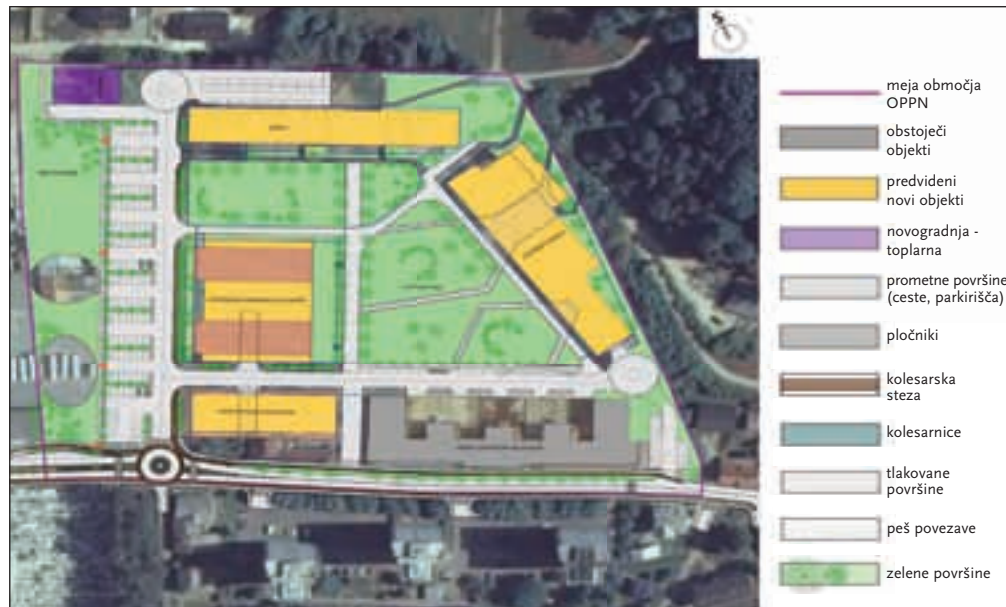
meja območja OPPN

obstoječi objekti

predvideni novi objekti

novogradnja - toplarna

prometne površine (ceste, parkirišča)

pločniki

kolesarska steza

kolesarnice

tlakovane površine

peš povezave

zelene površine